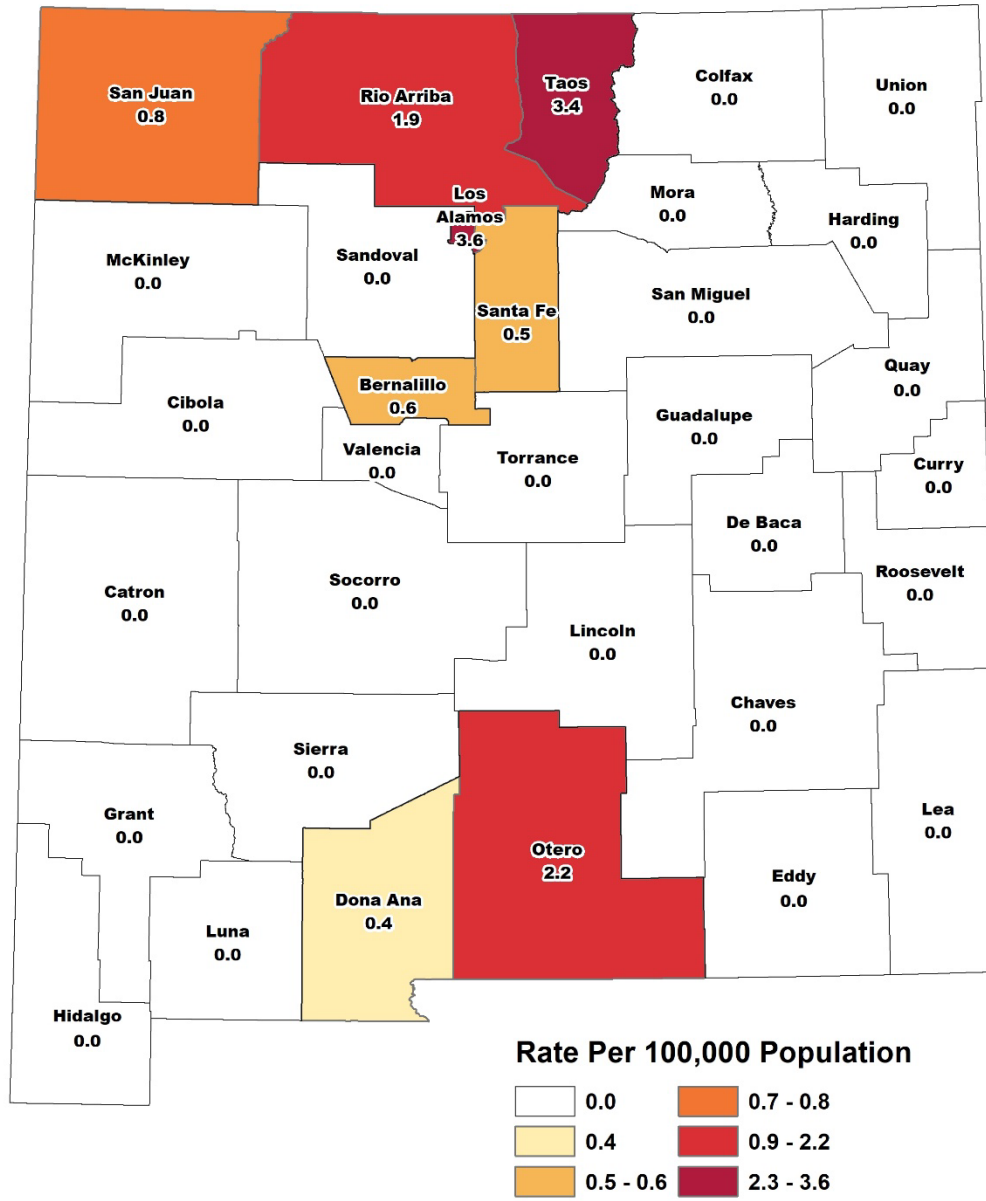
San Juan
0.8

Rio Arriba
1.9

Taos
3.4

Colfax
0.0

Union
0.0

Los Alamos
3.6

Mora
0.0

Harding
0.0

McKinley
0.0

Sandoval
0.0

Santa Fe
0.5

San Miguel
0.0

Quay
0.0

Bernalillo
0.6

Cibola
0.0

Guadalupe
0.0

Valencia
0.0

Torrance
0.0

Curry
0.0

De Baca
0.0

Roosevelt
0.0

Catron
0.0

Socorro
0.0

Lincoln
0.0

Chaves
0.0

Sierra
0.0

Grant
0.0

Lea
0.0

Otero
2.2

Eddy
0.0

Dona Ana
0.4

Luna
0.0

Hidalgo
0.0

Rate Per 100,000 Population

0.0
0.4
0.5 - 0.6
0.7 - 0.8
0.9 - 2.2
2.3 - 3.6